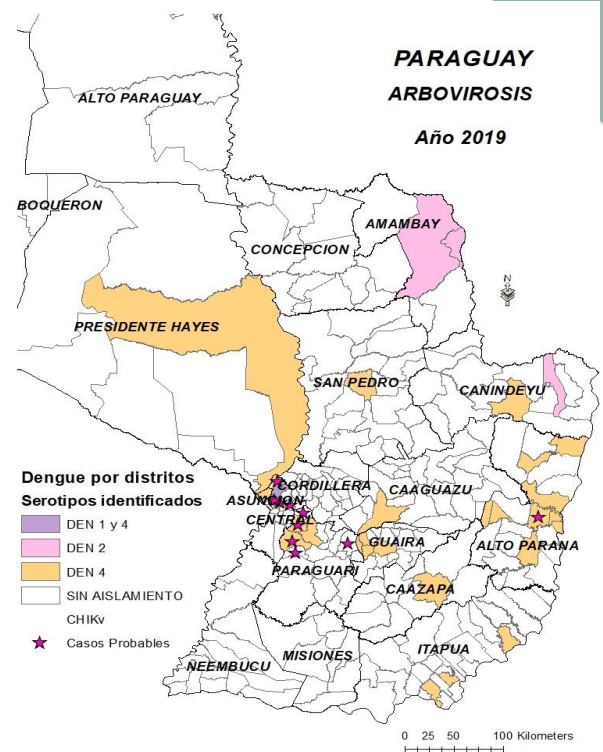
PARAGUAY
ARBOVIROSIS
Año 2019

ALTO PARAGUAY
BOQUERON
AMAMBAY
CONCEPCION
PRESIDENTE HAYES
SAN PEDRO
CANINDEYU
CORDILLERA
ASUNCION
CAAGUAZU
CENTRAL
GUAIRA
ALTO PARANA
PARAGUARI
CAAZAPA
NEEMBUCU
MISIONES
ITAPUA

N

Dengue por distritos
Serotipos identificados
DEN 1 y 4
DEN 2
DEN 4
SIN AISLAMIENTO
CHIKv
Casos Probables

0 25 50 100 Kilometers